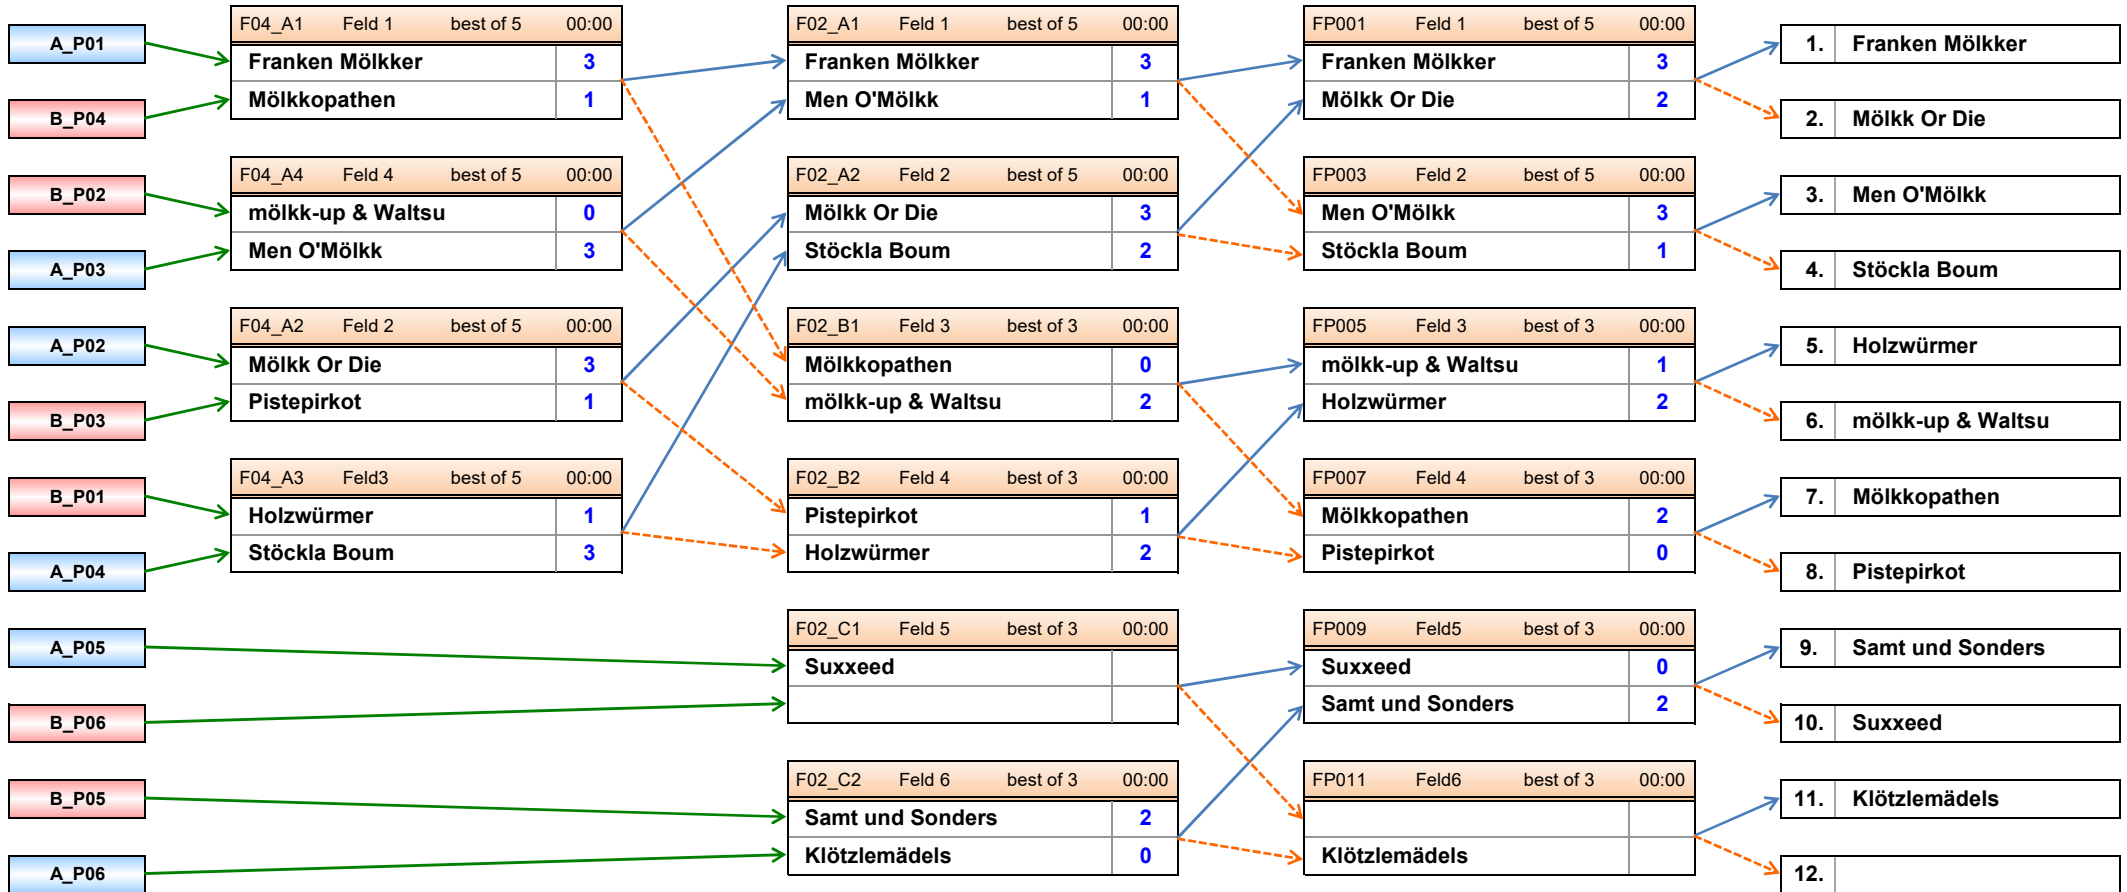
A_P01
B_P04
B_P02
A_P03
A_P02
B_P03
B_P01
A_P04
A_P05
B_P06
B_P05
A_P06

| F04_A1 | Feld 1 | best of 5 | 00:00 |
|---|---|---|---|
| Franken Mölkker | | | 3 |
| Mölkkopathen | | | 1 |

| F04_A4 | Feld 4 | best of 5 | 00:00 |
|---|---|---|---|
| mölkk-up & Waltsu | | | 0 |
| Men O'Mölkk | | | 3 |

| F04_A2 | Feld 2 | best of 5 | 00:00 |
|---|---|---|---|
| Mölkk Or Die | | | 3 |
| Pistepirkot | | | 1 |

| F04_A3 | Feld3 | best of 5 | 00:00 |
|---|---|---|---|
| Holzwürmer | | | 1 |
| Stöckla Boum | | | 3 |

| F02_A1 | Feld 1 | best of 5 | 00:00 |
|---|---|---|---|
| Franken Mölkker | | | 3 |
| Men O'Mölkk | | | 1 |

| F02_A2 | Feld 2 | best of 5 | 00:00 |
|---|---|---|---|
| Mölkk Or Die | | | 3 |
| Stöckla Boum | | | 2 |

| F02_B1 | Feld 3 | best of 3 | 00:00 |
|---|---|---|---|
| Mölkkopathen | | | 0 |
| mölkk-up & Waltsu | | | 2 |

| F02_B2 | Feld 4 | best of 3 | 00:00 |
|---|---|---|---|
| Pistepirkot | | | 1 |
| Holzwürmer | | | 2 |

| F02_C1 | Feld 5 | best of 3 | 00:00 |
|---|---|---|---|
| Suxxeed | | | |
| | | | |

| F02_C2 | Feld 6 | best of 3 | 00:00 |
|---|---|---|---|
| Samt und Sonders | | | 2 |
| Klötzlemädels | | | 0 |

| FP001 | Feld 1 | best of 5 | 00:00 |
|---|---|---|---|
| Franken Mölkker | | | 3 |
| Mölkk Or Die | | | 2 |

| FP003 | Feld 2 | best of 5 | 00:00 |
|---|---|---|---|
| Men O'Mölkk | | | 3 |
| Stöckla Boum | | | 1 |

| FP005 | Feld 3 | best of 3 | 00:00 |
|---|---|---|---|
| mölkk-up & Waltsu | | | 1 |
| Holzwürmer | | | 2 |

| FP007 | Feld 4 | best of 3 | 00:00 |
|---|---|---|---|
| Mölkkopathen | | | 2 |
| Pistepirkot | | | 0 |

| FP009 | Feld5 | best of 3 | 00:00 |
|---|---|---|---|
| Suxxeed | | | 0 |
| Samt und Sonders | | | 2 |

| FP011 | Feld6 | best of 3 | 00:00 |
|---|---|---|---|
| | | | |
| Klötzlemädels | | | |

1. Franken Mölkker
2. Mölkk Or Die
3. Men O'Mölkk
4. Stöckla Boum
5. Holzwürmer
6. mölkk-up & Waltsu
7. Mölkkopathen
8. Pistepirkot
9. Samt und Sonders
10. Suxxeed
11. Klötzlemädels
12.